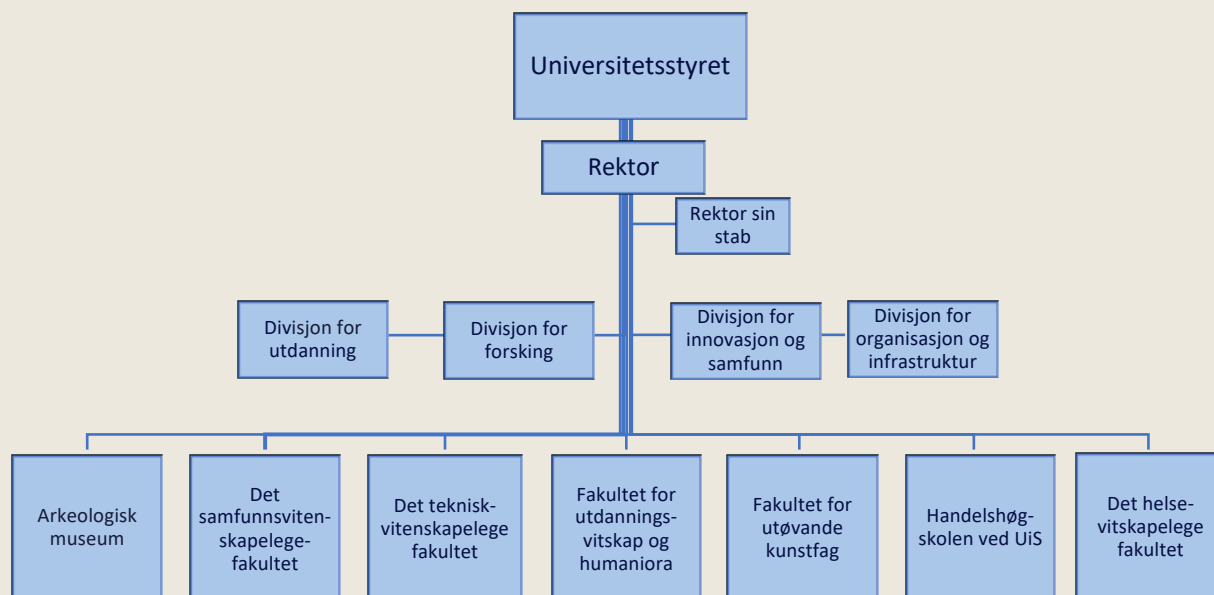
Universitetsstyret

Rektor

Rektor sin stab

Divisjon for utdanning

Divisjon for forsking

Divisjon for innovasjon og samfunn

Divisjon for organisasjon og infrastruktur

Arkeologisk museum

Det samfunnsvitenskapelegefakultet

Det teknisk-vitenskapelege fakultet

Fakultet for utdanningsvitskap og humaniora

Fakultet for utøvande kunstfag

Handelshøgskolen ved UiS

Det helsevitskapelege fakultet